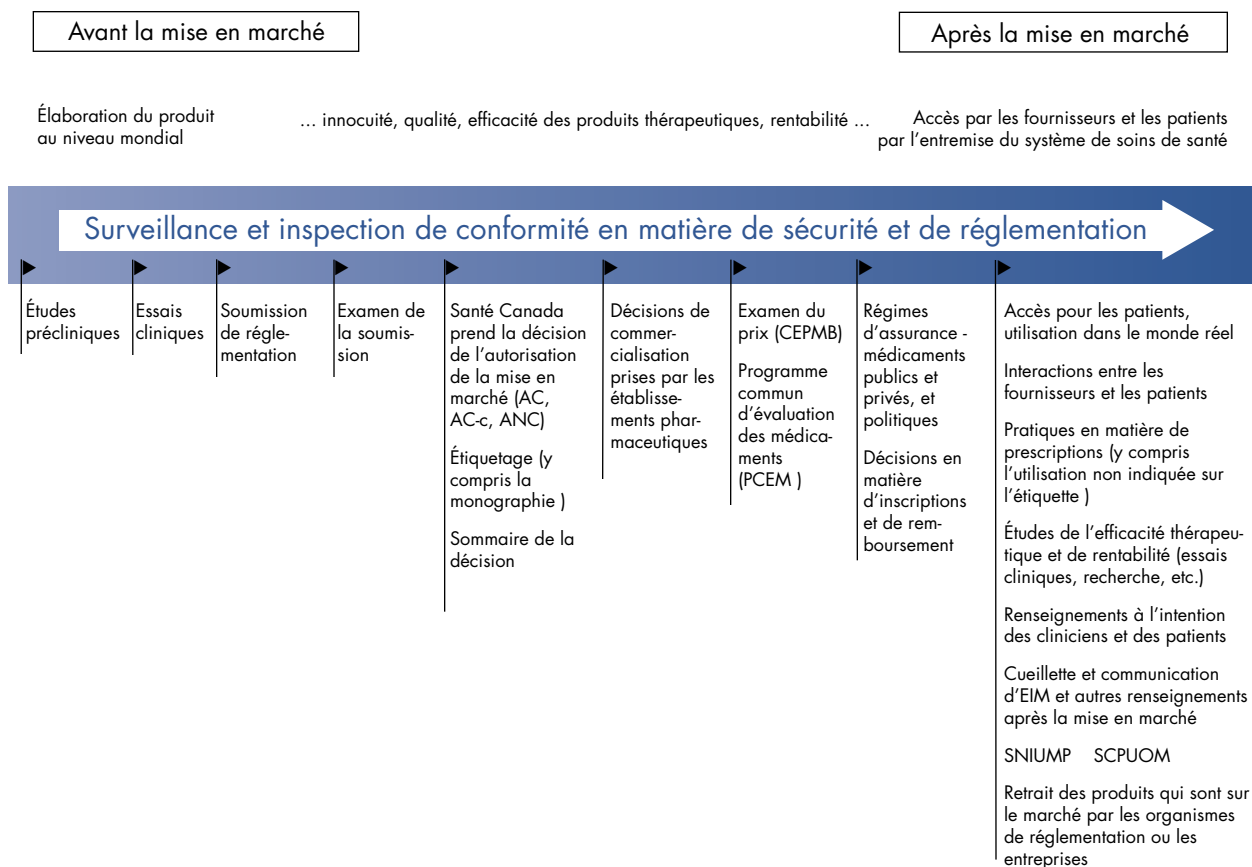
Avant la mise en marché

Après la mise en marché

Élaboration du produit au niveau mondial

... innocuité, qualité, efficacité des produits thérapeutiques, rentabilité ...

Accès par les fournisseurs et les patients par l'entremise du système de soins de santé

Surveillance et inspection de conformité en matière de sécurité et de réglementation

Études précliniques

Essais cliniques

Soumission de réglementation

Examen de la soumission

Santé Canada prend la décision de l'autorisation de la mise en marché (AC, AC-c, ANC)

Étiquetage (y compris la monographie )

Sommaire de la décision

Décisions de commercialisation prises par les établissements pharmaceutiques

Examen du prix (CEPMB)

Programme commun d'évaluation des médicaments (PCEM )

Régimes d'assurance - médicaments publics et privés, et politiques

Décisions en matière d'inscriptions et de remboursement

Accès pour les patients, utilisation dans le monde réel

Interactions entre les fournisseurs et les patients

Pratiques en matière de prescriptions (y compris l'utilisation non indiquée sur l'étiquette )

Études de l'efficacité thérapeutique et de rentabilité (essais cliniques, recherche, etc.)

Renseignements à l'intention des cliniciens et des patients

Cueillette et communication d'EIM et autres renseignements après la mise en marché

SNIUMP SCPUOM

Retrait des produits qui sont sur le marché par les organismes de réglementation ou les entreprises